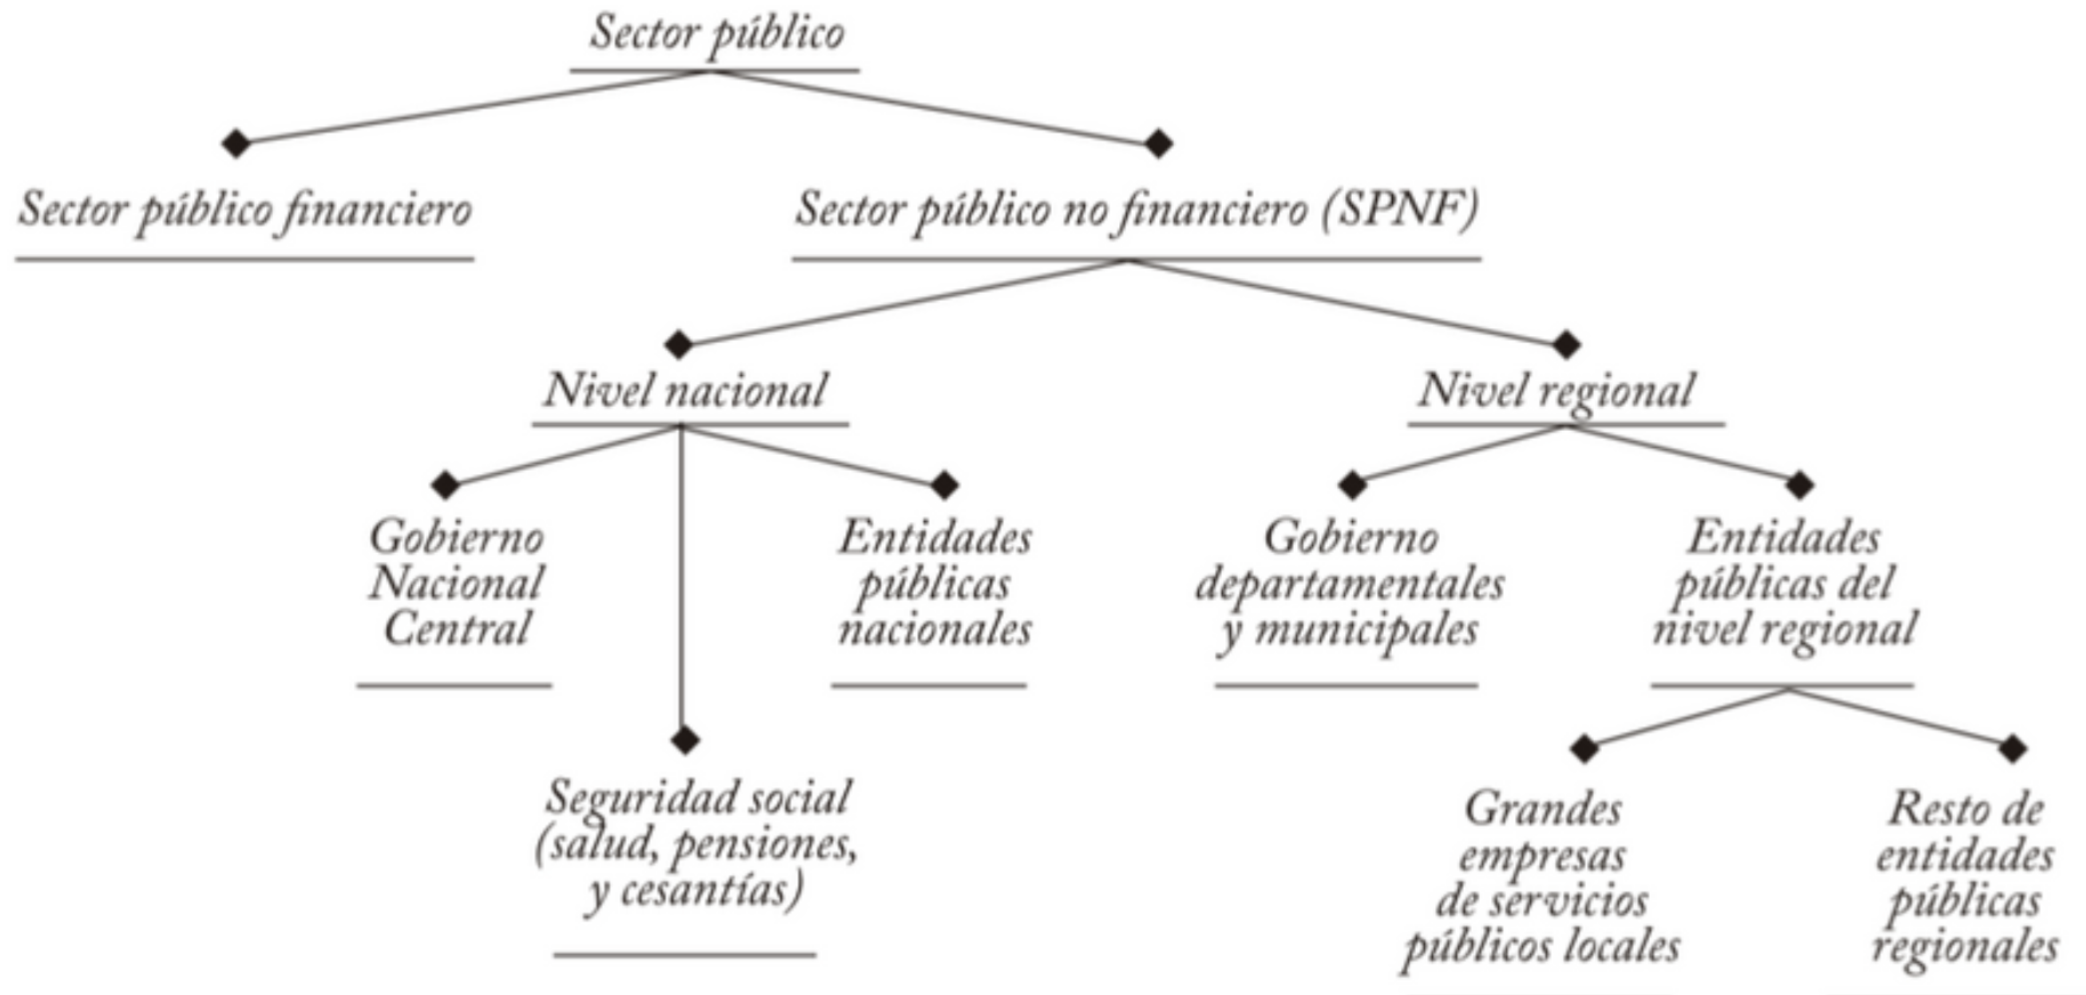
Sector público

Sector público financiero

Sector público no financiero (SPNF)

Nivel nacional

Nivel regional

Gobierno Nacional Central

Seguridad social (salud, pensiones, y cesantías)

Entidades públicas nacionales

Gobierno departamentales y municipales

Entidades públicas del nivel regional

Grandes empresas de servicios públicos locales

Resto de entidades públicas regionales